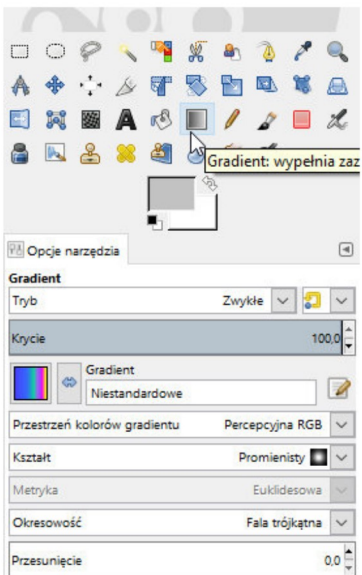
Gradient: wypełnia zaz

Opcje narzędzia

Gradient

Tryb

Zwykłe

Krycie

100,0

Gradient

Niestandardowe

Przestrzeń kolorów gradientu

Percepcyjna RGB

Kształt

Promienisty

Metryka

Euklidesowa

Okresowość

Fala trójkątna

Przesunięcie

0,0